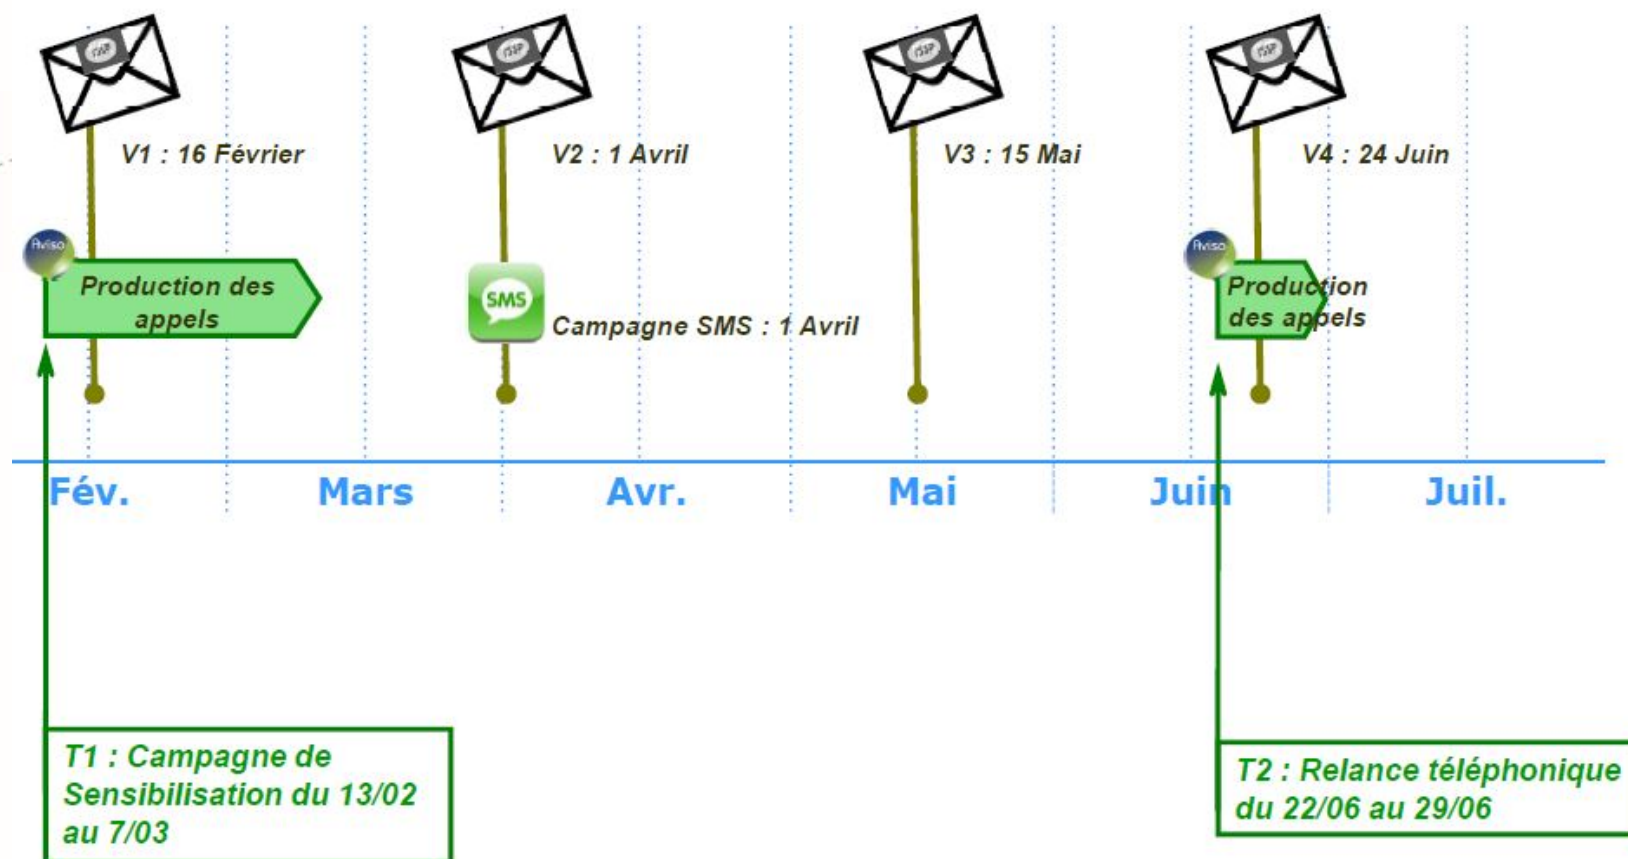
ISSP V1 : 16 Février

ISSP V2 : 1 Avril

ISSP V3 : 15 Mai

ISSP V4 : 24 Juin

Aviso

Production des appels

SMS

Campagne SMS : 1 Avril

Aviso

Production des appels

Fév.

Mars

Avr.

Mai

Juin

Juil.

T1 : Campagne de Sensibilisation du 13/02 au 7/03

T2 : Relance téléphonique du 22/06 au 29/06